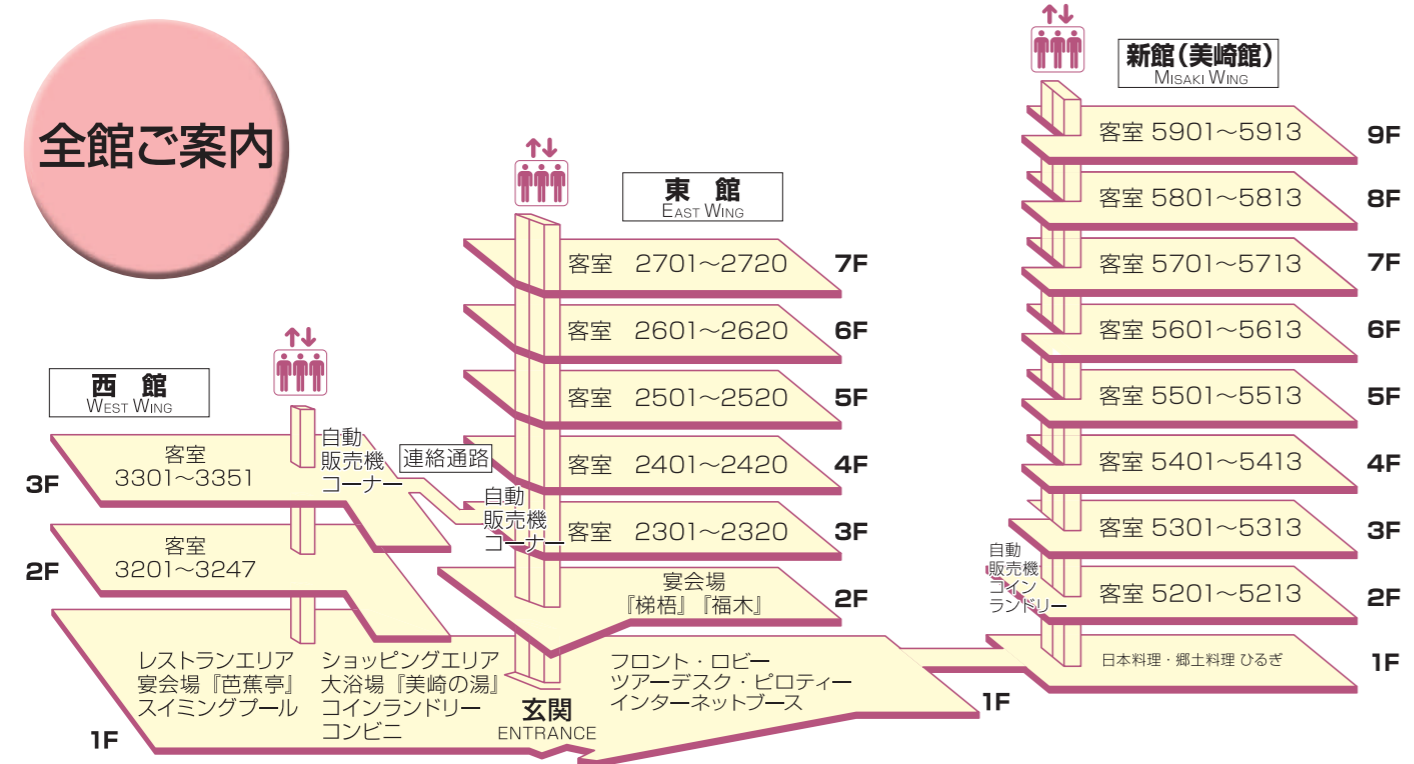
全館ご案内

西　館
WEST WING

3F
客室
3301〜3351

2F
客室
3201〜3247

1F
レストランエリア
宴会場『芭蕉亭』
スイミングプール

ショッピングエリア
大浴場『美崎の湯』
コインランドリー
コンビニ

自動
販売機
コーナー

連絡通路

東　館
EAST WING

客室　2701〜2720　7F
客室　2601〜2620　6F
客室　2501〜2520　5F
客室　2401〜2420　4F
客室　2301〜2320　3F

自動
販売機
コーナー

宴会場
『梯梧』『福木』　2F

玄関
ENTRANCE

フロント・ロビー
ツアーデスク・ピロティー
インターネットブース

1F

新館(美崎館)
MISAKI WING

客室 5901〜5913　9F
客室 5801〜5813　8F
客室 5701〜5713　7F
客室 5601〜5613　6F
客室 5501〜5513　5F
客室 5401〜5413　4F
客室 5301〜5313　3F
客室 5201〜5213　2F

自動
販売機
コイン
ランドリー

日本料理・郷土料理 ひるぎ　1F